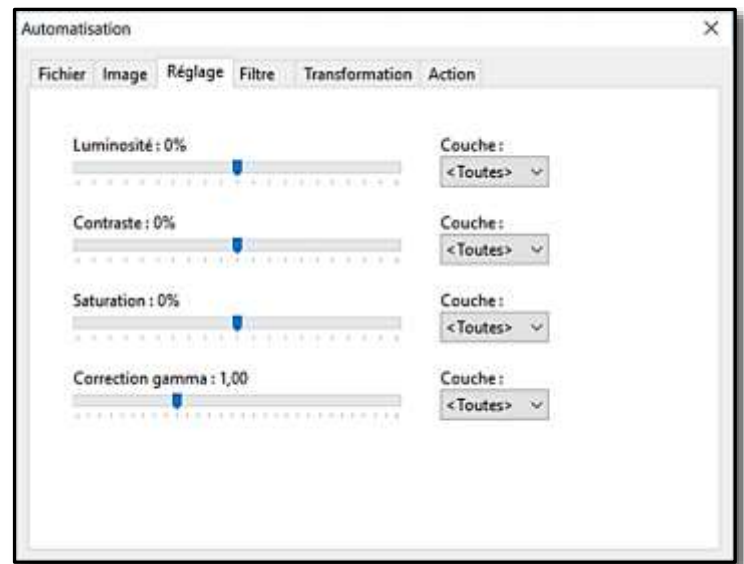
Automatisation

×

Fichier Image Réglage Filtre Transformation Action

Luminosité : 0%

Couche :
<Toutes>

Contraste : 0%

Couche :
<Toutes>

Saturation : 0%

Couche :
<Toutes>

Correction gamma : 1,00

Couche :
<Toutes>